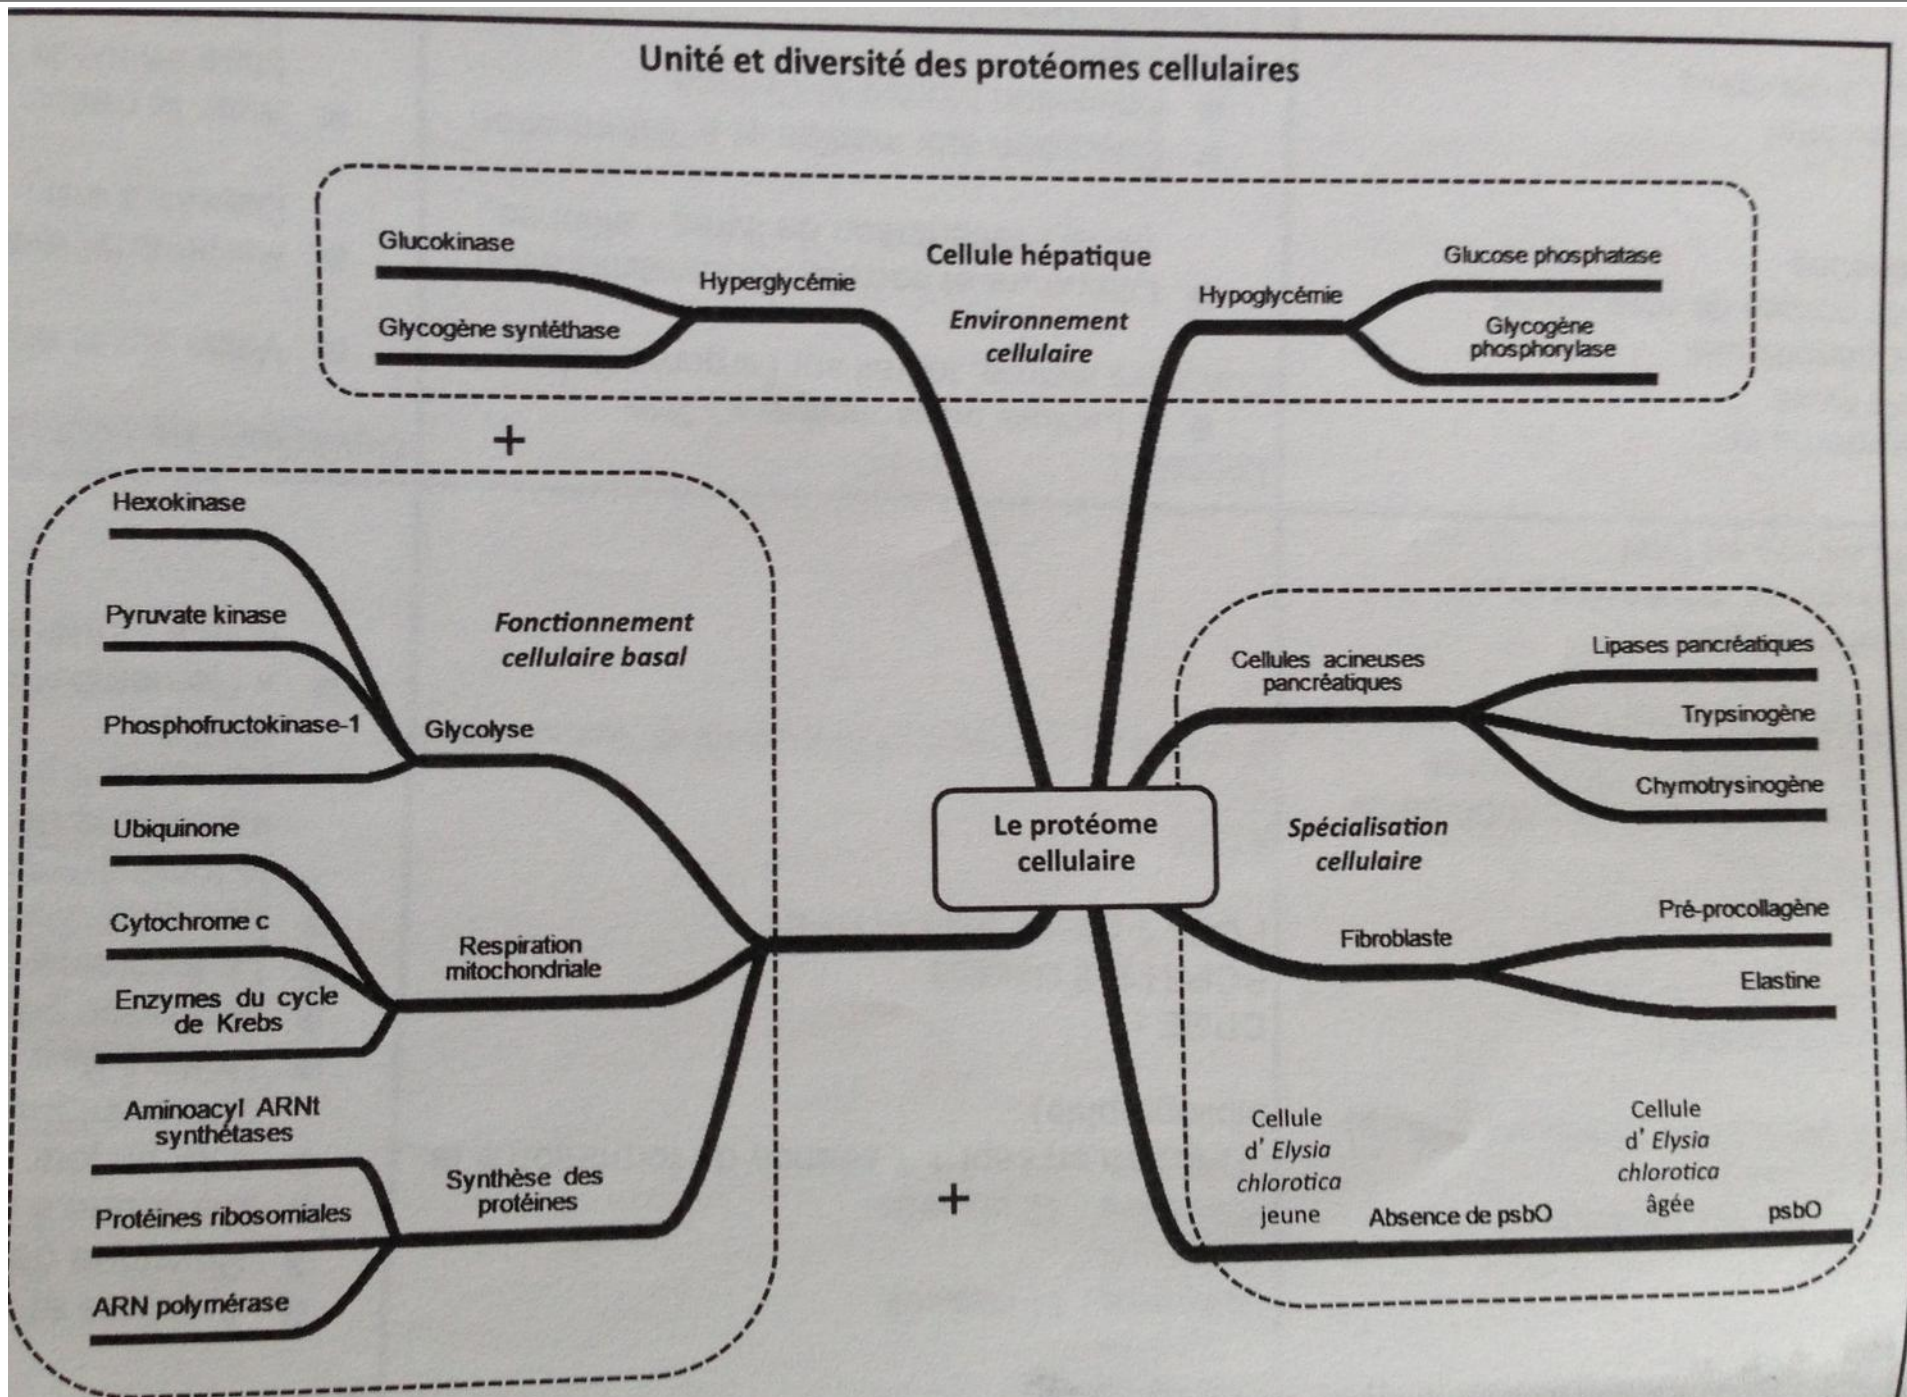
Unité et diversité des protéomes cellulaires

Cellule hépatique

Environnement cellulaire

Glucokinase

Glycogène syntéthase

Hyperglycémie

Hypoglycémie

Glucose phosphatase

Glycogène phosphorylase

+

Fonctionnement cellulaire basal

Hexokinase

Pyruvate kinase

Phosphofructokinase-1

Glycolyse

Ubiquinone

Cytochrome c

Enzymes du cycle de Krebs

Respiration mitochondriale

Aminoacyl ARNt synthétases

Protéines ribosomiales

ARN polymérase

Synthèse des protéines

Le protéome cellulaire

Spécialisation cellulaire

Cellules acineuses pancréatiques

Lipases pancréatiques

Trypsinogène

Chymotrysinogène

Fibroblaste

Pré-procollagène

Elastine

Cellule d' *Elysia chlorotica* jeune

Absence de psbO

Cellule d' *Elysia chlorotica* âgée

psbO

+